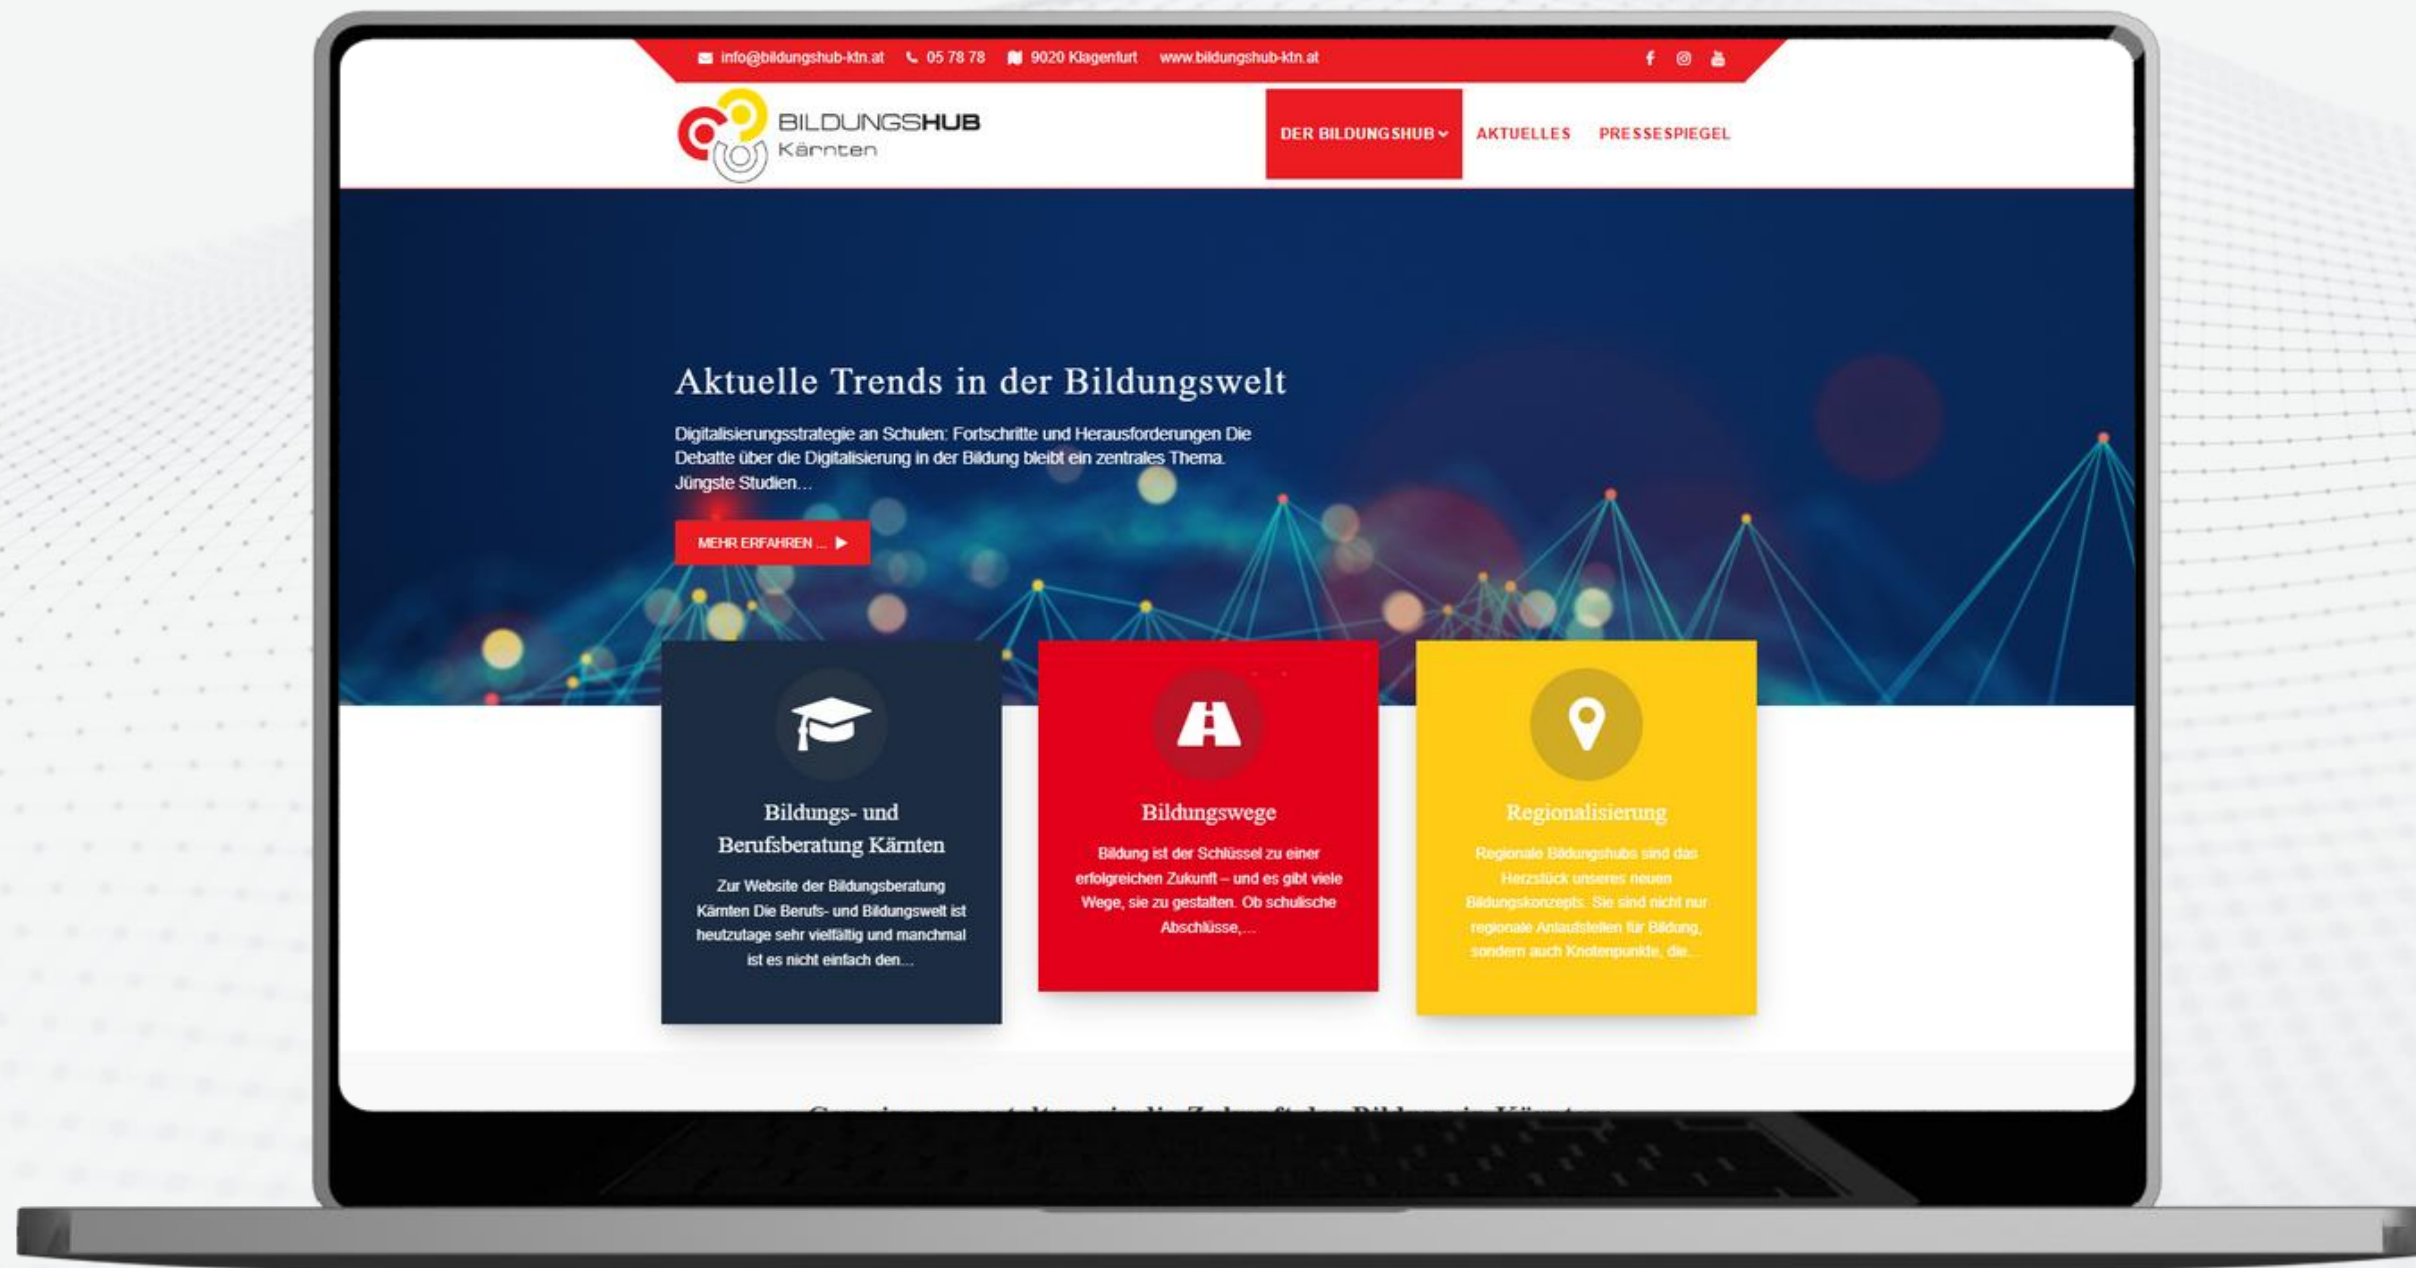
info@bildungshub-ktn.at 05 78 78 9020 Klagenfurt www.bildungshub-ktn.at

BILDUNGSHUB Kärnten

DER BILDUNGSHUB AKTUELLES PRESSESPIEGEL

Aktuelle Trends in der Bildungswelt

Digitalisierungsstrategie an Schulen: Fortschritte und Herausforderungen Die Debatte über die Digitalisierung in der Bildung bleibt ein zentrales Thema. Jüngste Studien…

MEHR ERFAHREN …

Bildungs- und Berufsberatung Kärnten

Zur Website der Bildungsberatung Kärnten Die Berufs- und Bildungswelt ist heutzutage sehr vielfältig und manchmal ist es nicht einfach den…

Bildungswege

Bildung ist der Schlüssel zu einer erfolgreichen Zukunft – und es gibt viele Wege, sie zu gestalten. Ob schulische Abschlüsse,…

Regionalisierung

Regionale Bildungshubs sind das Herzstück unseres neuen Bildungskonzepts. Sie sind nicht nur regionale Anlaufstellen für Bildung, sondern auch Knotenpunkte, die…

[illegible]